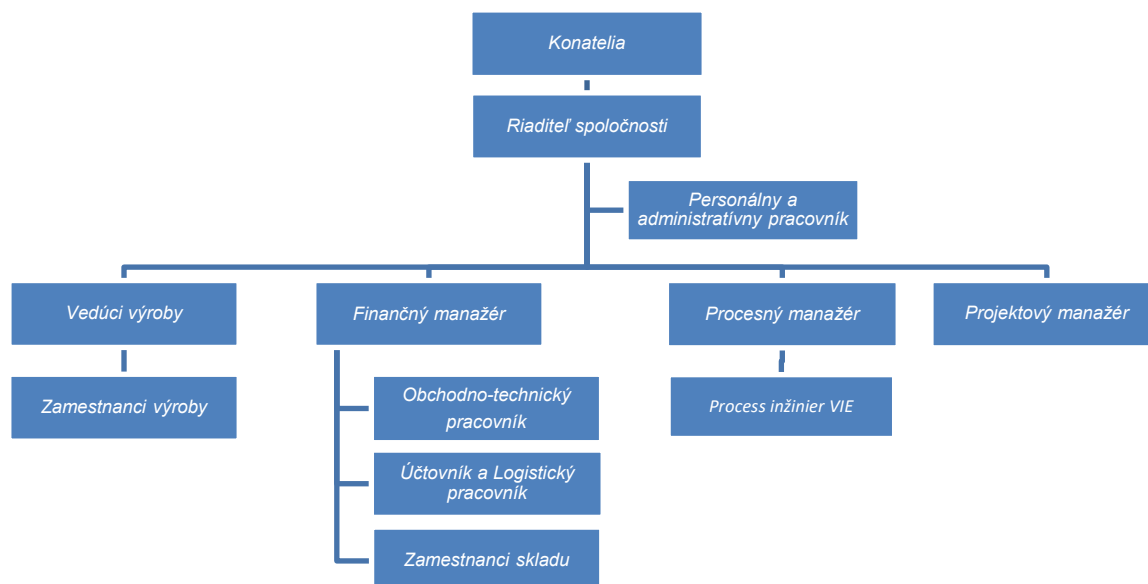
Konatelia

Riaditeľ spoločnosti

Personálny a administratívny pracovník

Vedúci výroby

Zamestnanci výroby

Finančný manažér

Obchodno-technický pracovník

Účtovník a Logistický pracovník

Zamestnanci skladu

Procesný manažér

Process inžinier VIE

Projektový manažér